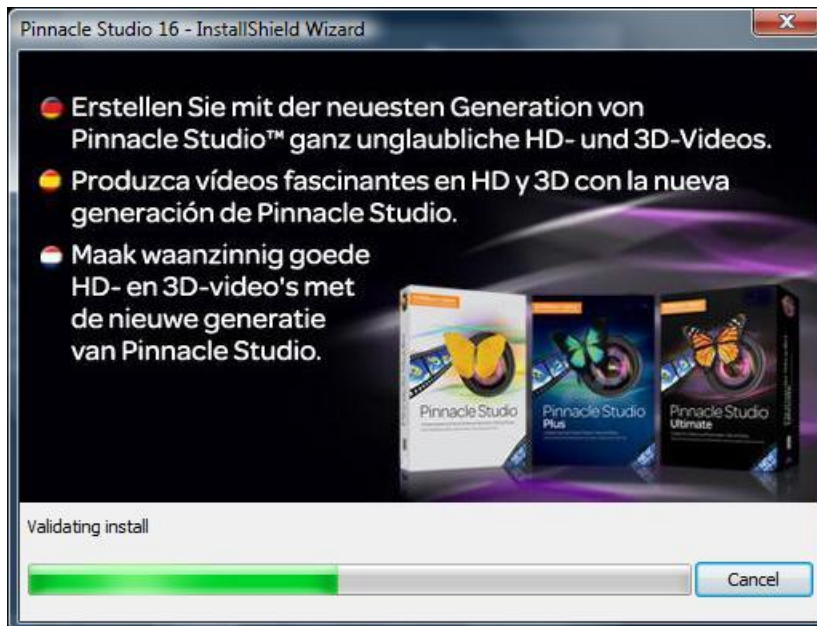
Pinnacle Studio 16 - InstallShield Wizard

Erstellen Sie mit der neuesten Generation von Pinnacle Studio™ ganz unglaubliche HD- und 3D-Videos.

Produzca vídeos fascinantes en HD y 3D con la nueva generación de Pinnacle Studio.

Maak waanzinnig goede HD- en 3D-video's met de nieuwe generatie van Pinnacle Studio.

Pinnacle Studio

Pinnacle Studio Plus

Pinnacle Studio Ultimate

Validating install

Cancel